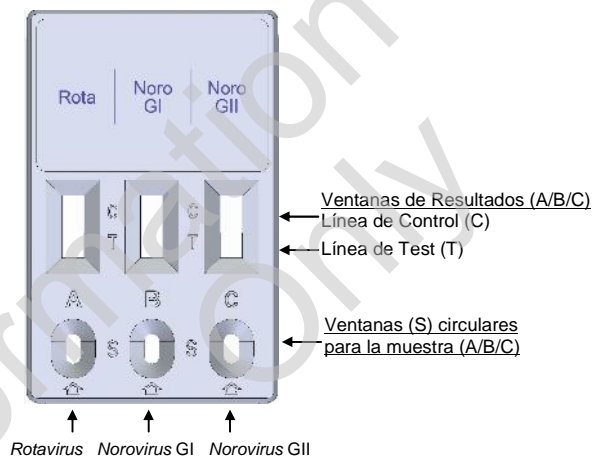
Rota

Noro GI

Noro GII

C
T

C
T

Ventanas de Resultados (A/B/C)

Línea de Control (C)

Línea de Test (T)

A B C

S S

Ventanas (S) circulares para la muestra (A/B/C)

Rotavirus Norovirus GI Norovirus GII

Information Only